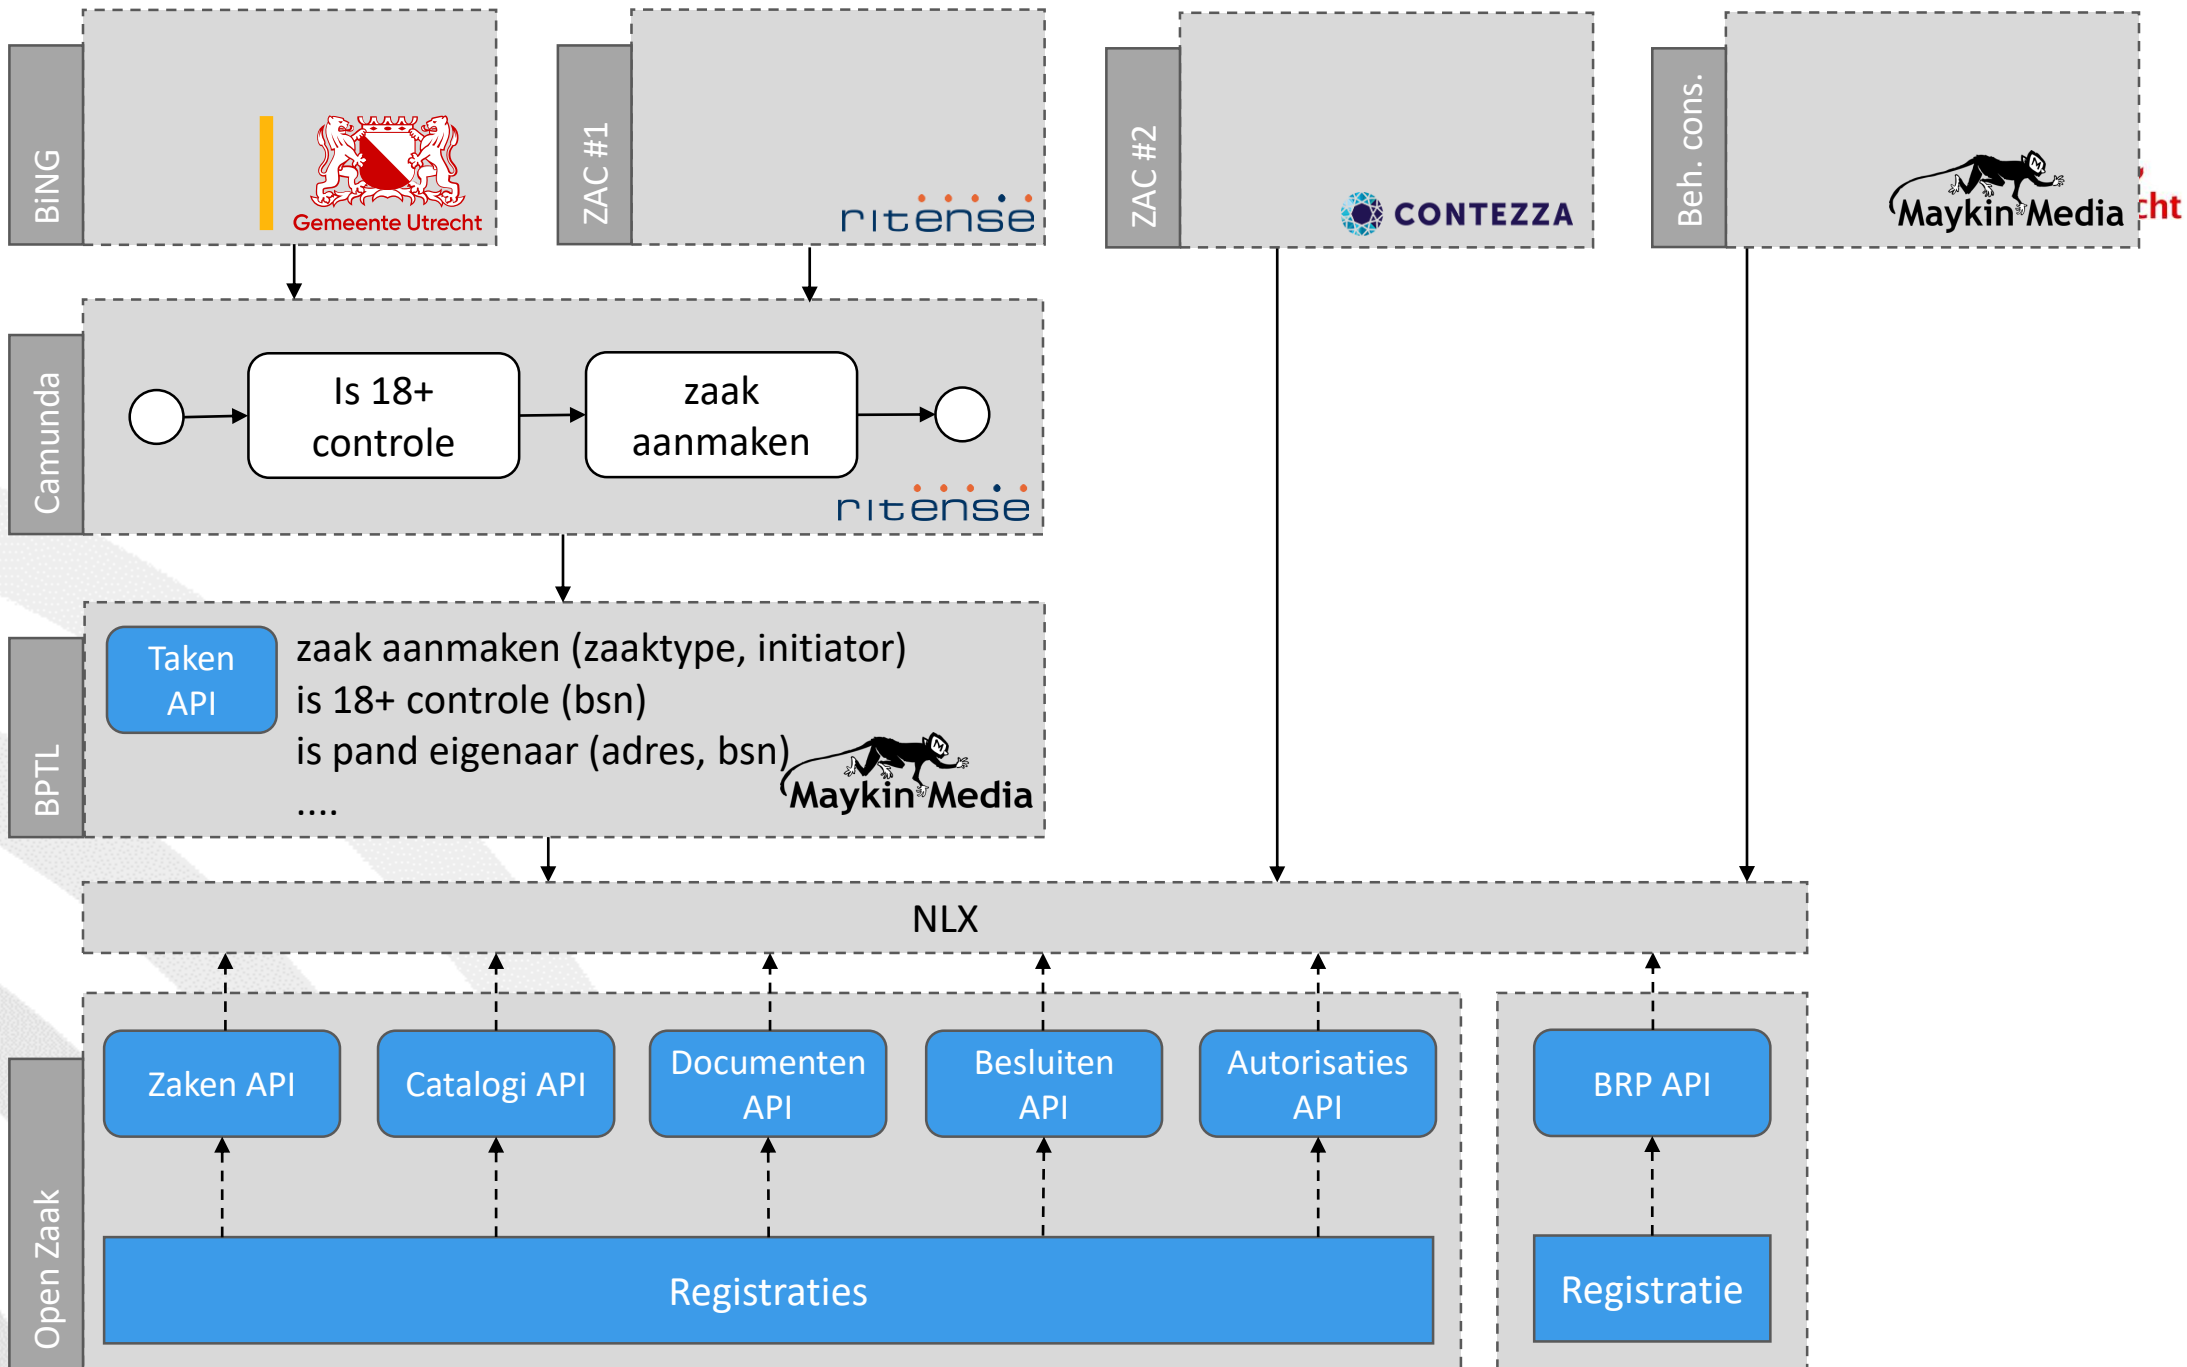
BiNG

Gemeente Utrecht

ZAC #1

ritense

ZAC #2

CONTEZZA

Beh. cons.

Maykin Media

cht

Camunda

Is 18+ controle

zaak aanmaken

ritense

BPTL

Taken API

zaak aanmaken (zaaktype, initiator)
is 18+ controle (bsn)
is pand eigenaar (adres, bsn)
....

Maykin Media

NLX

Open Zaak

Zaken API

Catalogi API

Documenten API

Besluiten API

Autorisaties API

BRP API

Registraties

Registratie